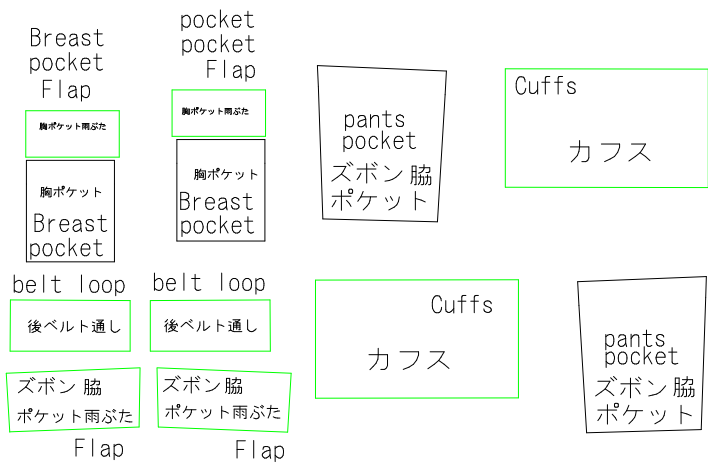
Breast pocket Flap

胸ポケット雨ぶた

胸ポケット
Breast pocket

pocket pocket Flap

胸ポケット雨ぶた

胸ポケット
Breast pocket

pants pocket
ズボン 脇
ポケット

Cuffs
カフス

belt loop
後ベルト通し

belt loop
後ベルト通し

Cuffs
カフス

pants pocket
ズボン 脇
ポケット

ズボン 脇
ポケット雨ぶた
Flap

ズボン 脇
ポケット雨ぶた
Flap